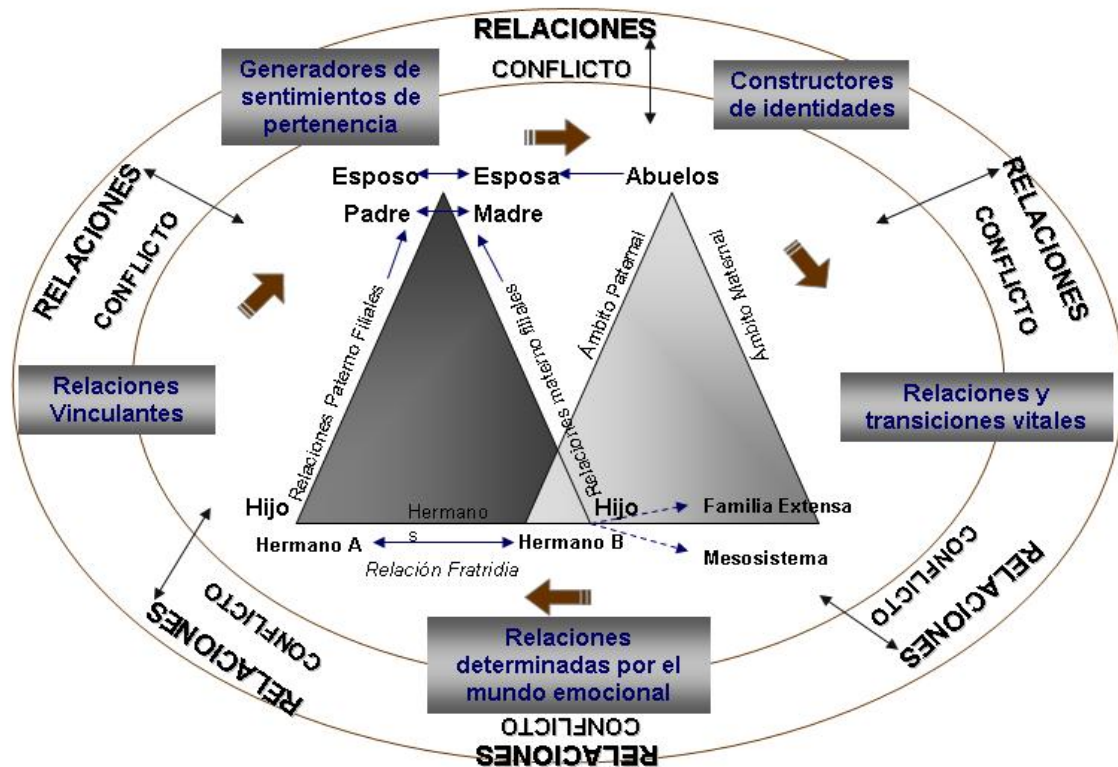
RELACIONES
CONFLICTO
Generadores de sentimientos de pertenencia
Constructores de identidades
Esposo Esposa Abuelos
Padre Madre
RELACIONES
CONFLICTO
RELACIONES
CONFLICTO
Relaciones Paterno Filiales
Relaciones materno filiales
Ámbito Paternal
Ámbito Maternal
Relaciones Vinculantes
Relaciones y transiciones vitales
Hijo
Hermanos
Hijo
Familia Extensa
Hermano A
Hermano B
Mesosistema
Relación Fratridia
CONFLICTO
RELACIONES
CONFLICTO
RELACIONES
Relaciones determinadas por el mundo emocional
CONFLICTO
RELACIONES